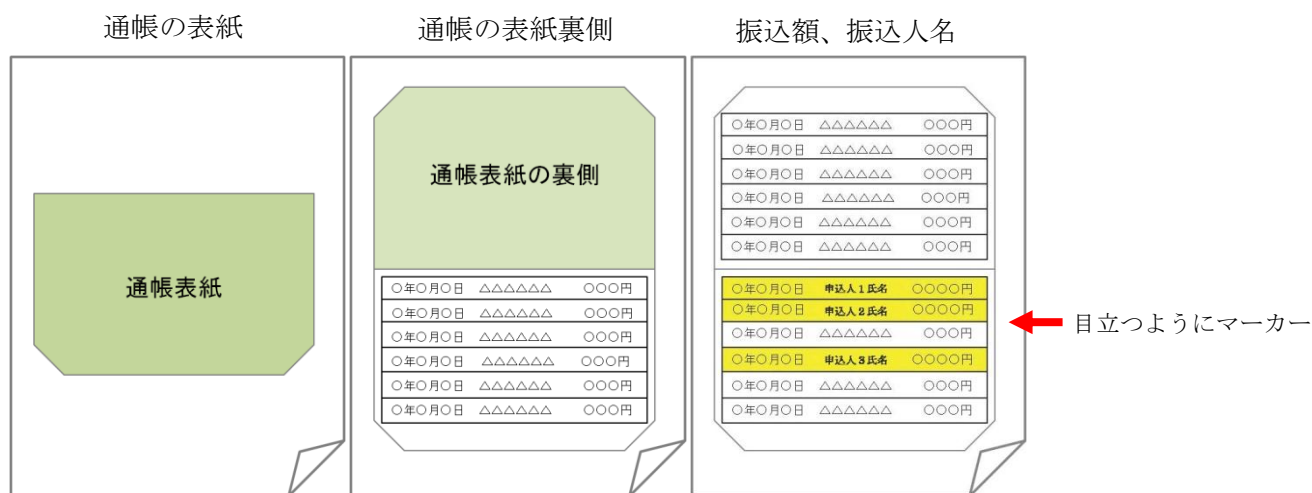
通帳の表紙

通帳表紙

通帳の表紙裏側

通帳表紙の裏側

| ○年○月○日 | △△△△△△ | ○○○円 |
|---|---|---|
| ○年○月○日 | △△△△△△ | ○○○円 |
| ○年○月○日 | △△△△△△ | ○○○円 |
| ○年○月○日 | △△△△△△ | ○○○円 |
| ○年○月○日 | △△△△△△ | ○○○円 |
| ○年○月○日 | △△△△△△ | ○○○円 |

振込額、振込人名

| ○年○月○日 | △△△△△△ | ○○○円 |
|---|---|---|
| ○年○月○日 | △△△△△△ | ○○○円 |
| ○年○月○日 | △△△△△△ | ○○○円 |
| ○年○月○日 | △△△△△△ | ○○○円 |
| ○年○月○日 | △△△△△△ | ○○○円 |
| ○年○月○日 | △△△△△△ | ○○○円 |

| ○年○月○日 | 申込人１氏名 | ○○○○円 |
|---|---|---|
| ○年○月○日 | 申込人２氏名 | ○○○○円 |
| ○年○月○日 | △△△△△△ | ○○○円 |
| ○年○月○日 | 申込人３氏名 | ○○○○円 |
| ○年○月○日 | △△△△△△ | ○○○円 |
| ○年○月○日 | △△△△△△ | ○○○円 |

目立つようにマーカー